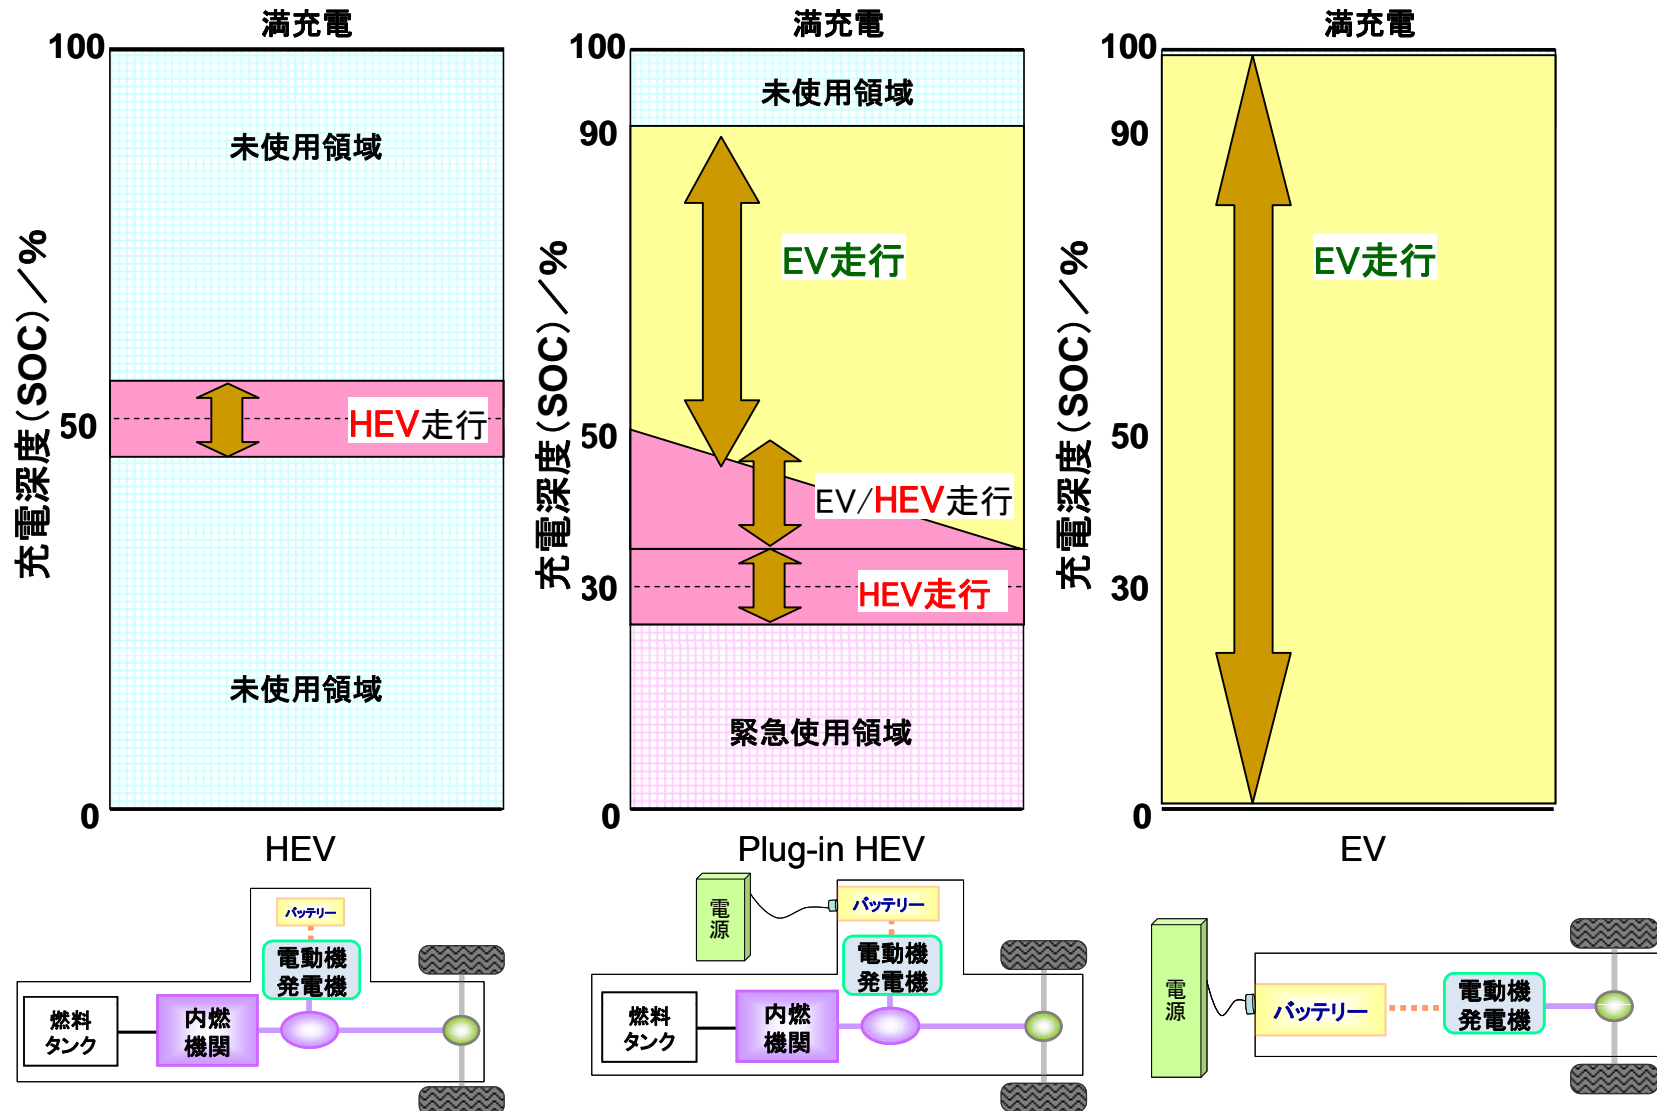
満充電
100
未使用領域
充電深度（SOC）／%
50
HEV走行
未使用領域
0
HEV
バッテリー
電動機
発電機
燃料タンク
内燃機関

満充電
100
未使用領域
90
EV走行
充電深度（SOC）／%
50
EV/HEV走行
30
HEV走行
緊急使用領域
0
Plug-in HEV
電源
バッテリー
電動機
発電機
燃料タンク
内燃機関

満充電
100
90
EV走行
充電深度（SOC）／%
50
30
0
EV
電源
バッテリー
電動機
発電機